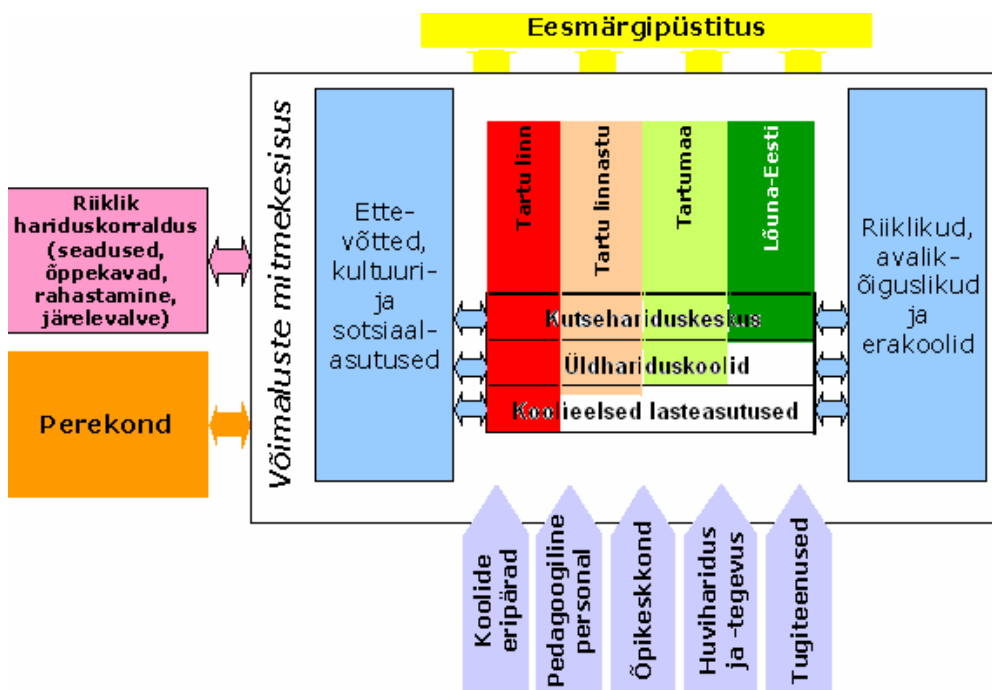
Eesmärgipüstitus

Riiklik hariduskorraldus (seadused, õppekavad, rahastamine, järelevalve)

Perekond

Võimaluste mitmekesisus

Ettevõtted, kultuuri- ja sotsiaalasutused

Tartu linn

Tartu linnastu

Tartumaa

Lõuna-Eesti

Kutsehariduskeskus

Üldhariduskoolid

Koolieelsed lasteasutused

Riiklikud, avalikõiguslikud ja erakoolid

Koolide eripärad

Pedagoogiline personal

Õpikeskkond

Huviharidus ja -tegevus

Tugiteenused